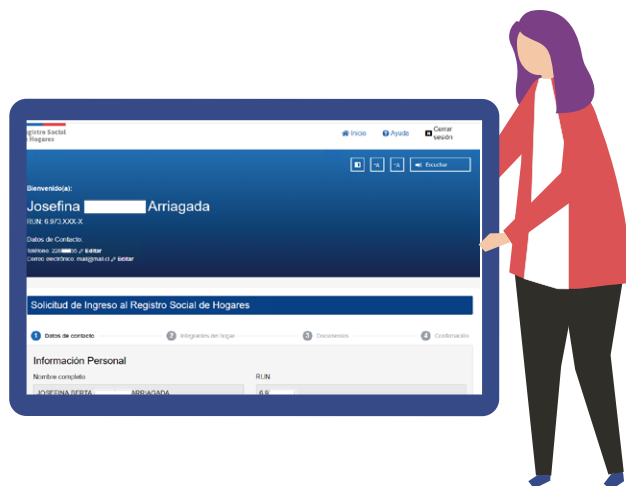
gistro Social Hogares

Inicio Ayuda Cerrar sesión

Escuchar

Bienvenido(a):

Josefina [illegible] Arriagada

RUN: 6.973.XXX-X

Datos de Contacto:

Teléfono: 226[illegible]55 Editar

Correo electrónico: mail@mail.cl Editar

Solicitud de Ingreso al Registro Social de Hogares

1 Datos de contacto 2 Integrantes del hogar 3 Documentos 4 Confirmación

Información Personal

Nombre completo

JOSEFINA BERTA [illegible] ARRIAGADA

RUN

6.9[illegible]